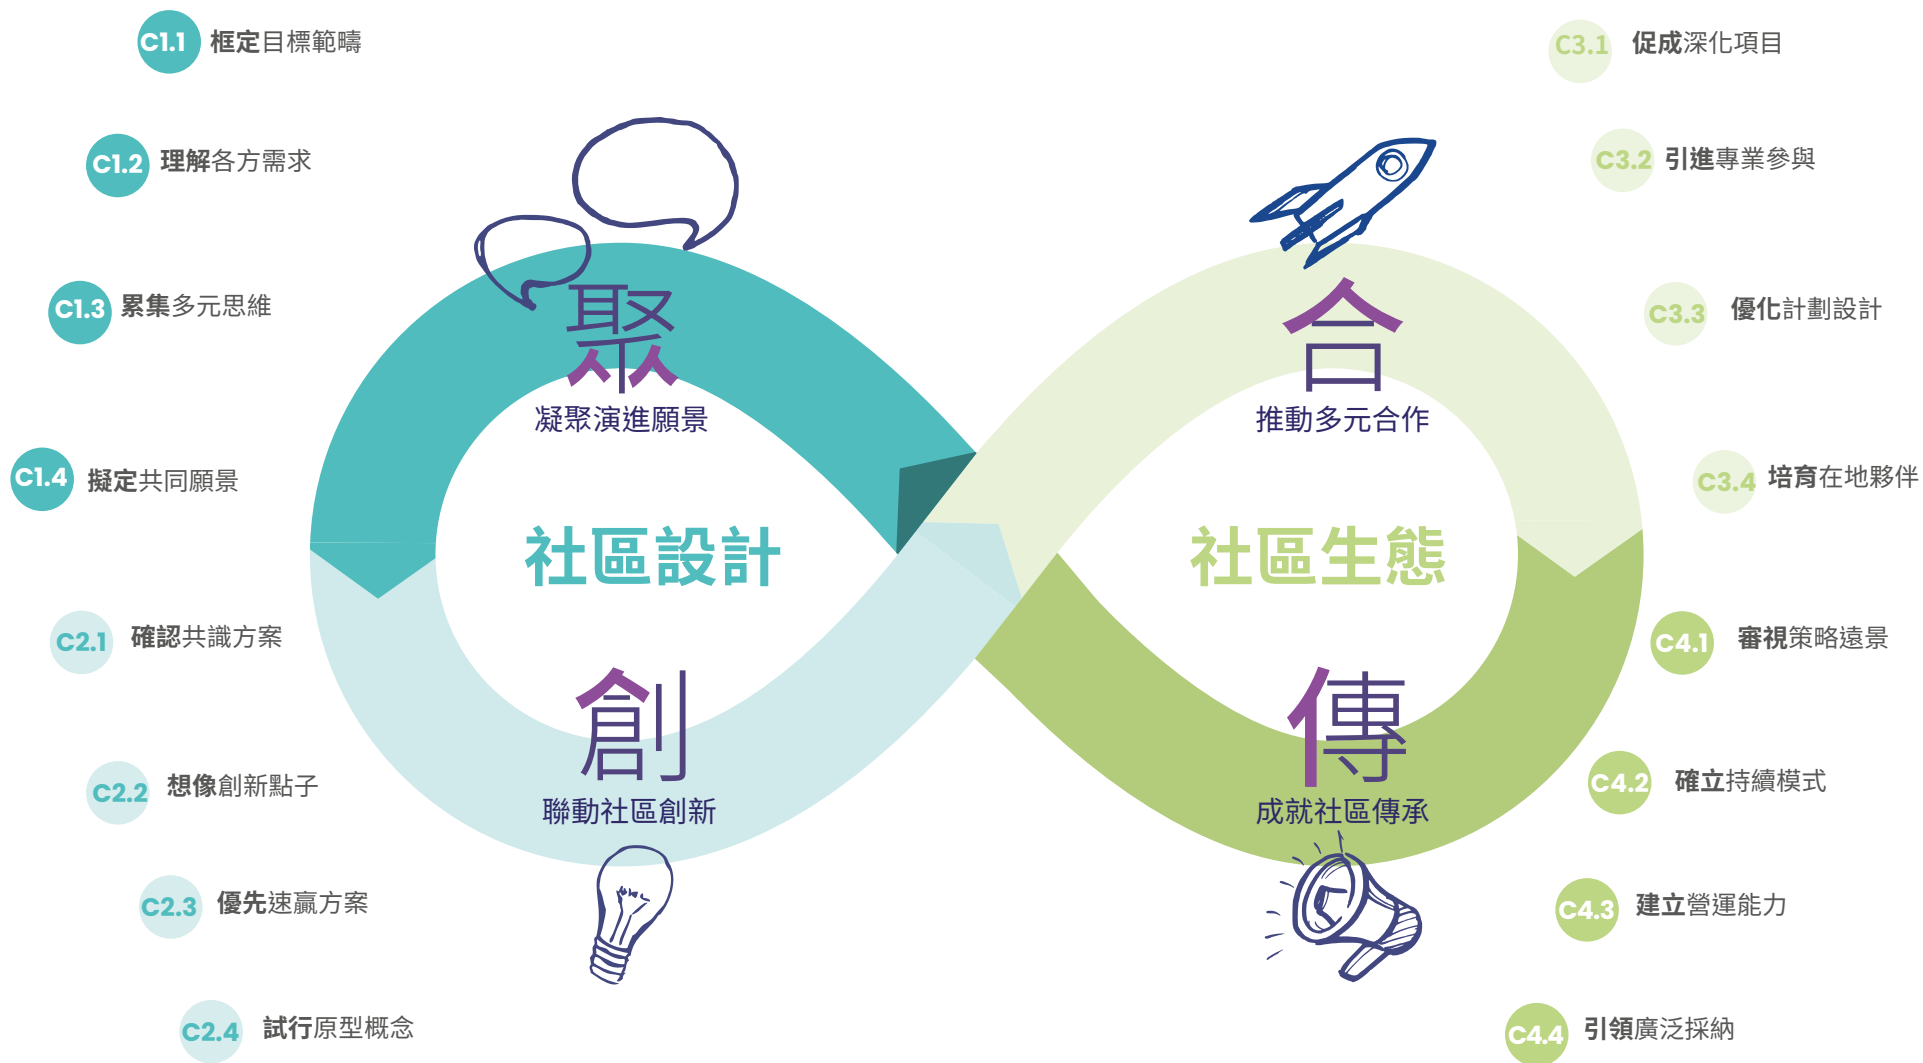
C1.1 框定目標範疇

C1.2 理解各方需求

C1.3 累集多元思維

C1.4 擬定共同願景

C2.1 確認共識方案

C2.2 想像創新點子

C2.3 優先速贏方案

C2.4 試行原型概念

聚
凝聚演進願景

社區設計

創
聯動社區創新

合
推動多元合作

社區生態

傳
成就社區傳承

C3.1 促成深化項目

C3.2 引進專業參與

C3.3 優化計劃設計

C3.4 培育在地夥伴

C4.1 審視策略遠景

C4.2 確立持續模式

C4.3 建立營運能力

C4.4 引領廣泛採納